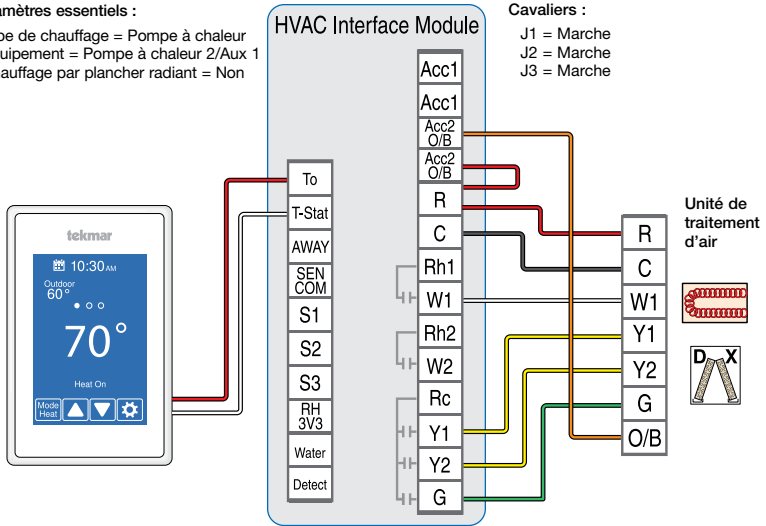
amètres essentiels :
pe de chauffage = Pompe à chaleur
uipement = Pompe à chaleur 2/Aux 1
auffage par plancher radiant = Non

HVAC Interface Module

Cavaliers :
J1 = Marche
J2 = Marche
J3 = Marche

tekmar
10:30 AM
Outdoor
60°
70°
Heat On
Mode
Heat

To
T-Stat
AWAY
SEN
COM
S1
S2
S3
RH
3V3
Water
Detect

Acc1
Acc1
Acc2
O/B
Acc2
O/B
R
C
Rh1
W1
Rh2
W2
Rc
Y1
Y2
G

Unité de traitement d'air

R
C
W1
Y1
Y2
G
O/B

D
X